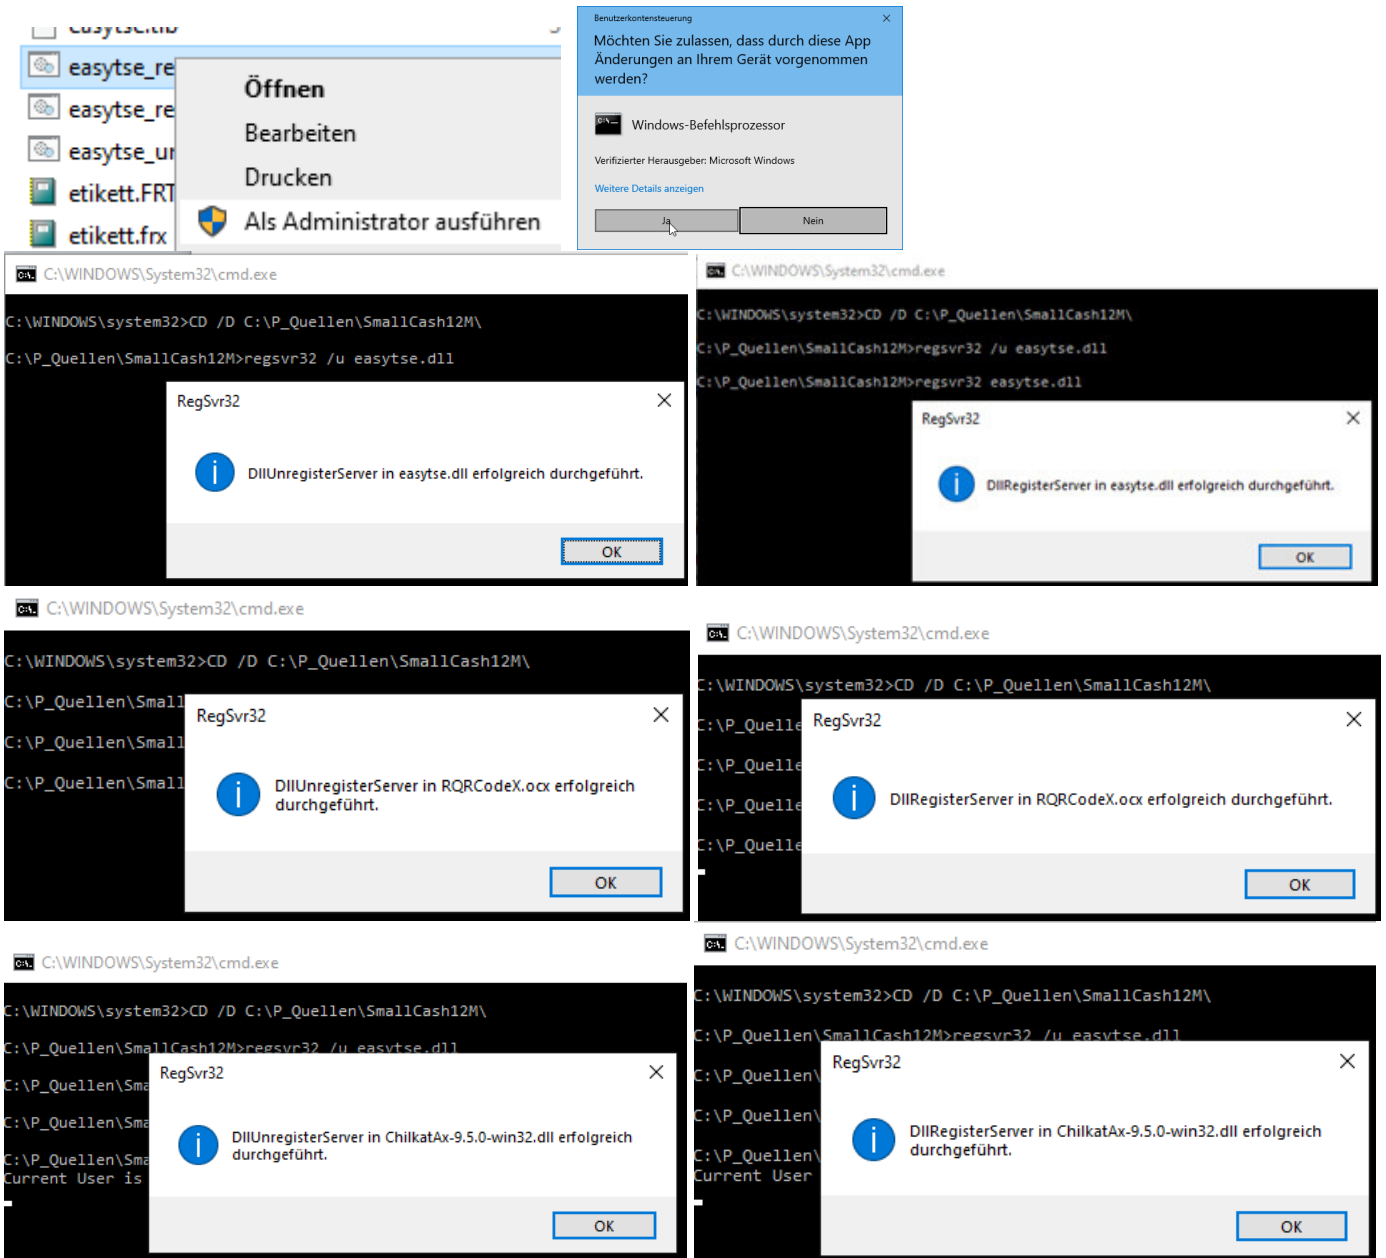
easytse.tlb
easytse_re
easytse_re
easytse_ur
etikett.FRT
etikett.frx

Öffnen
Bearbeiten
Drucken
Als Administrator ausführen

Benutzerkontensteuerung
Möchten Sie zulassen, dass durch diese App Änderungen an Ihrem Gerät vorgenommen werden?

Windows-Befehlsprozessor

Verifizierter Herausgeber: Microsoft Windows

Weitere Details anzeigen

Ja
Nein

C:\WINDOWS\System32\cmd.exe

C:\WINDOWS\system32>CD /D C:\P_Quellen\SmallCash12M\

C:\P_Quellen\SmallCash12M>regsvr32 /u easytse.dll

RegSvr32

DllUnregisterServer in easytse.dll erfolgreich durchgeführt.

OK

C:\WINDOWS\System32\cmd.exe

C:\WINDOWS\system32>CD /D C:\P_Quellen\SmallCash12M\

C:\P_Quellen\SmallCash12M>regsvr32 /u easytse.dll

C:\P_Quellen\SmallCash12M>regsvr32 easytse.dll

RegSvr32

DllRegisterServer in easytse.dll erfolgreich durchgeführt.

OK

C:\WINDOWS\System32\cmd.exe

C:\WINDOWS\system32>CD /D C:\P_Quellen\SmallCash12M\

C:\P_Quellen\Small
C:\P_Quellen\Small
C:\P_Quellen\Small

RegSvr32

DllUnregisterServer in RQRCodeX.ocx erfolgreich durchgeführt.

OK

C:\WINDOWS\System32\cmd.exe

C:\WINDOWS\system32>CD /D C:\P_Quellen\SmallCash12M\

C:\P_Quelle
C:\P_Quelle
C:\P_Quelle
C:\P_Quelle

RegSvr32

DllRegisterServer in RQRCodeX.ocx erfolgreich durchgeführt.

OK

C:\WINDOWS\System32\cmd.exe

C:\WINDOWS\system32>CD /D C:\P_Quellen\SmallCash12M\

C:\P_Quellen\SmallCash12M>regsvr32 /u easytse.dll

C:\P_Quellen\Sma
C:\P_Quellen\Sma
C:\P_Quellen\Sma
Current User is

RegSvr32

DllUnregisterServer in ChilkatAx-9.5.0-win32.dll erfolgreich durchgeführt.

OK

C:\WINDOWS\System32\cmd.exe

C:\WINDOWS\system32>CD /D C:\P_Quellen\SmallCash12M\

C:\P_Quellen\SmallCash12M>regsvr32 /u easytse.dll

C:\P_Quellen\
C:\P_Quellen\
C:\P_Quellen\
Current User

RegSvr32

DllRegisterServer in ChilkatAx-9.5.0-win32.dll erfolgreich durchgeführt.

OK